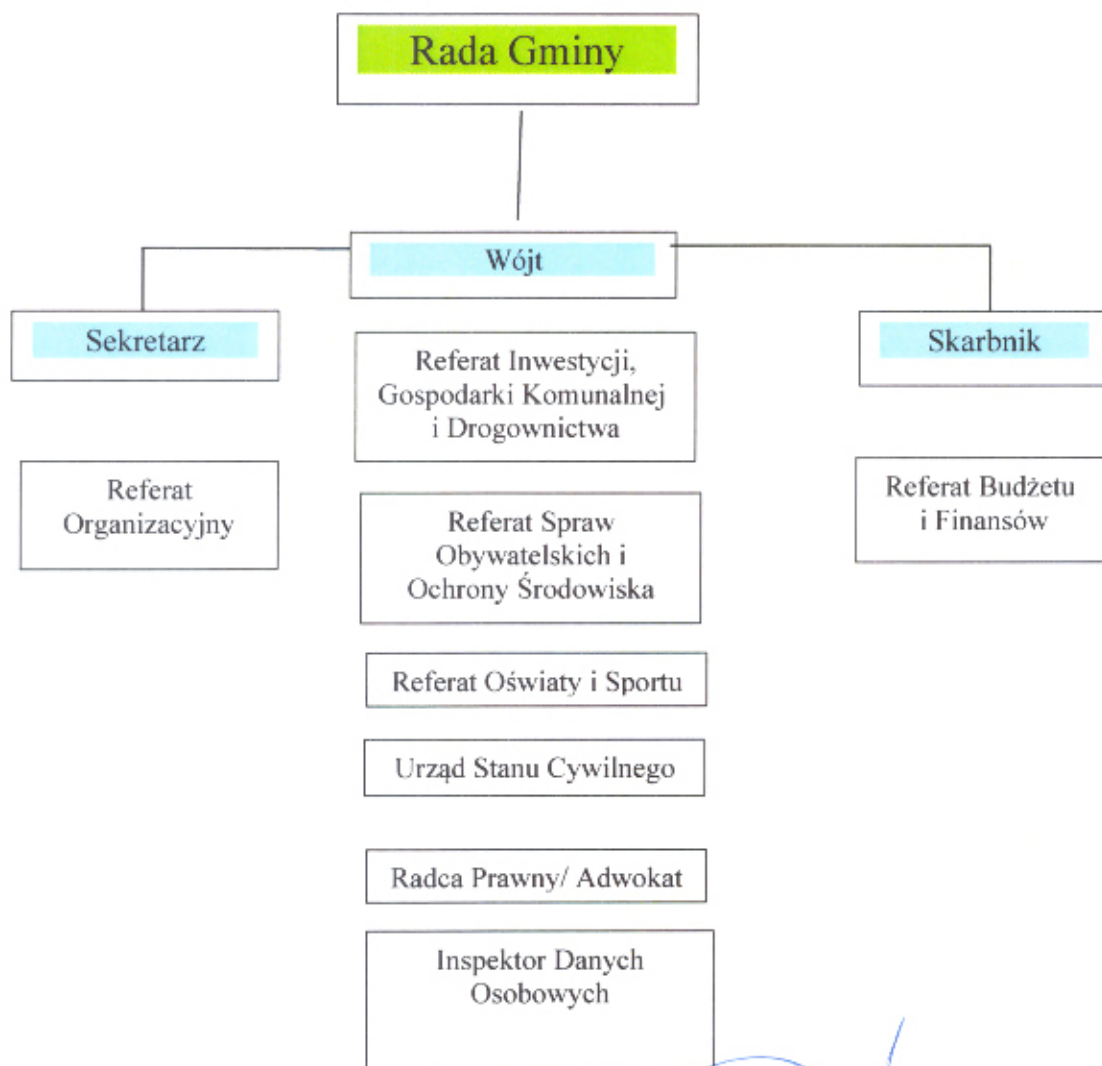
Rada Gminy

Wójt

Sekretarz

Referat Inwestycji, Gospodarki Komunalnej i Drogownictwa

Skarbnik

Referat Organizacyjny

Referat Spraw Obywatelskich i Ochrony Środowiska

Referat Budżetu i Finansów

Referat Oświaty i Sportu

Urząd Stanu Cywilnego

Radca Prawny/ Adwokat

Inspektor Danych Osobowych